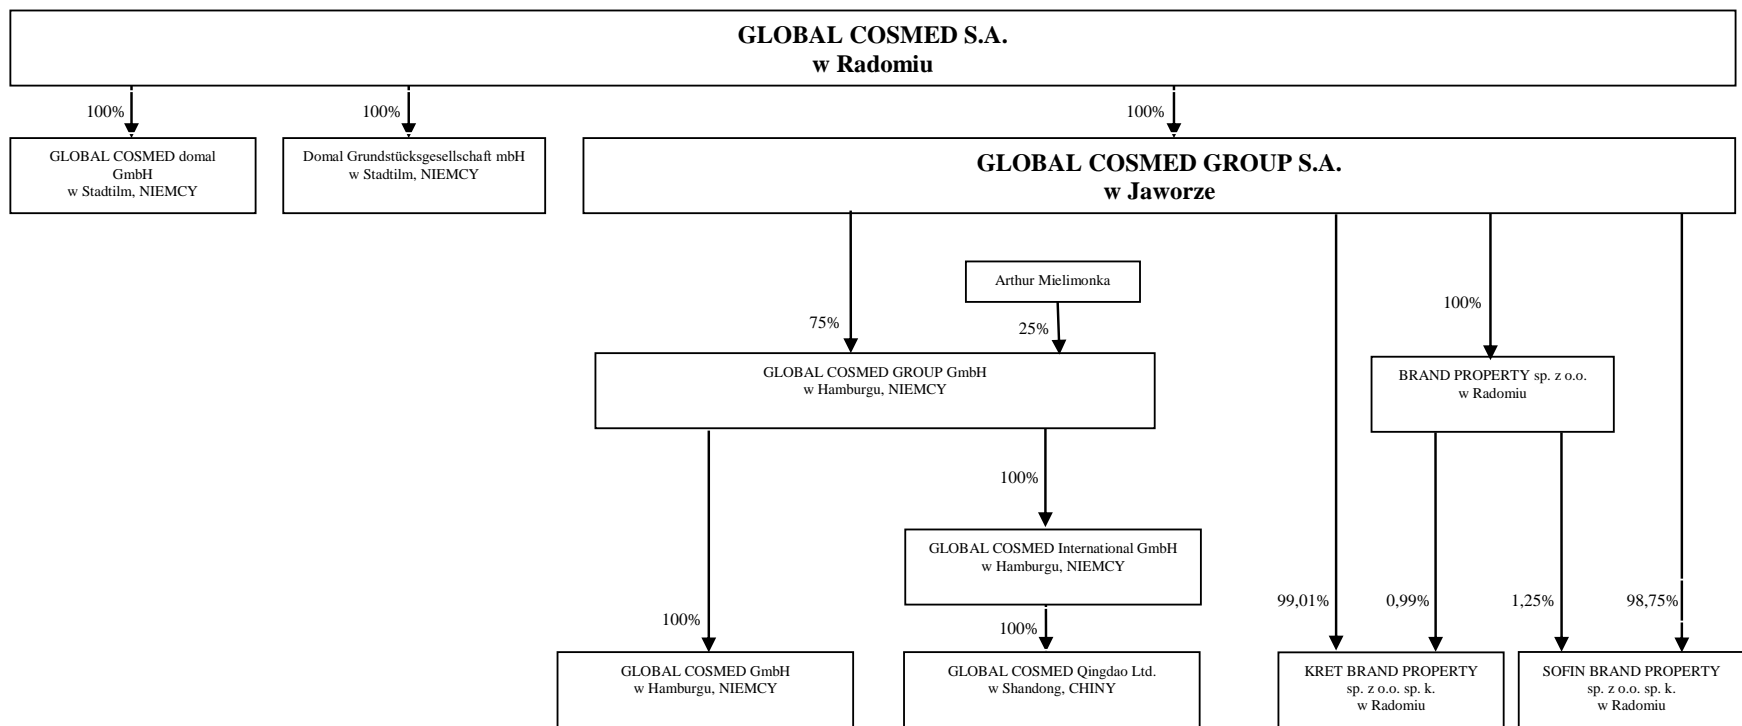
GLOBAL COSMED S.A.
w Radomiu

100%

100%

100%

GLOBAL COSMED domal GmbH
w Stadtilm, NIEMCY

Domal Grundstücksgesellschaft mbH
w Stadtilm, NIEMCY

GLOBAL COSMED GROUP S.A.
w Jaworze

Arthur Mielimonka

75%

25%

100%

GLOBAL COSMED GROUP GmbH
w Hamburgu, NIEMCY

BRAND PROPERTY sp. z o.o.
w Radomiu

100%

GLOBAL COSMED International GmbH
w Hamburgu, NIEMCY

100%

99,01%

0,99%

1,25%

98,75%

100%

GLOBAL COSMED GmbH
w Hamburgu, NIEMCY

GLOBAL COSMED Qingdao Ltd.
w Shandong, CHINY

KRET BRAND PROPERTY
sp. z o.o. sp. k.
w Radomiu

SOFIN BRAND PROPERTY
sp. z o.o. sp. k.
w Radomiu